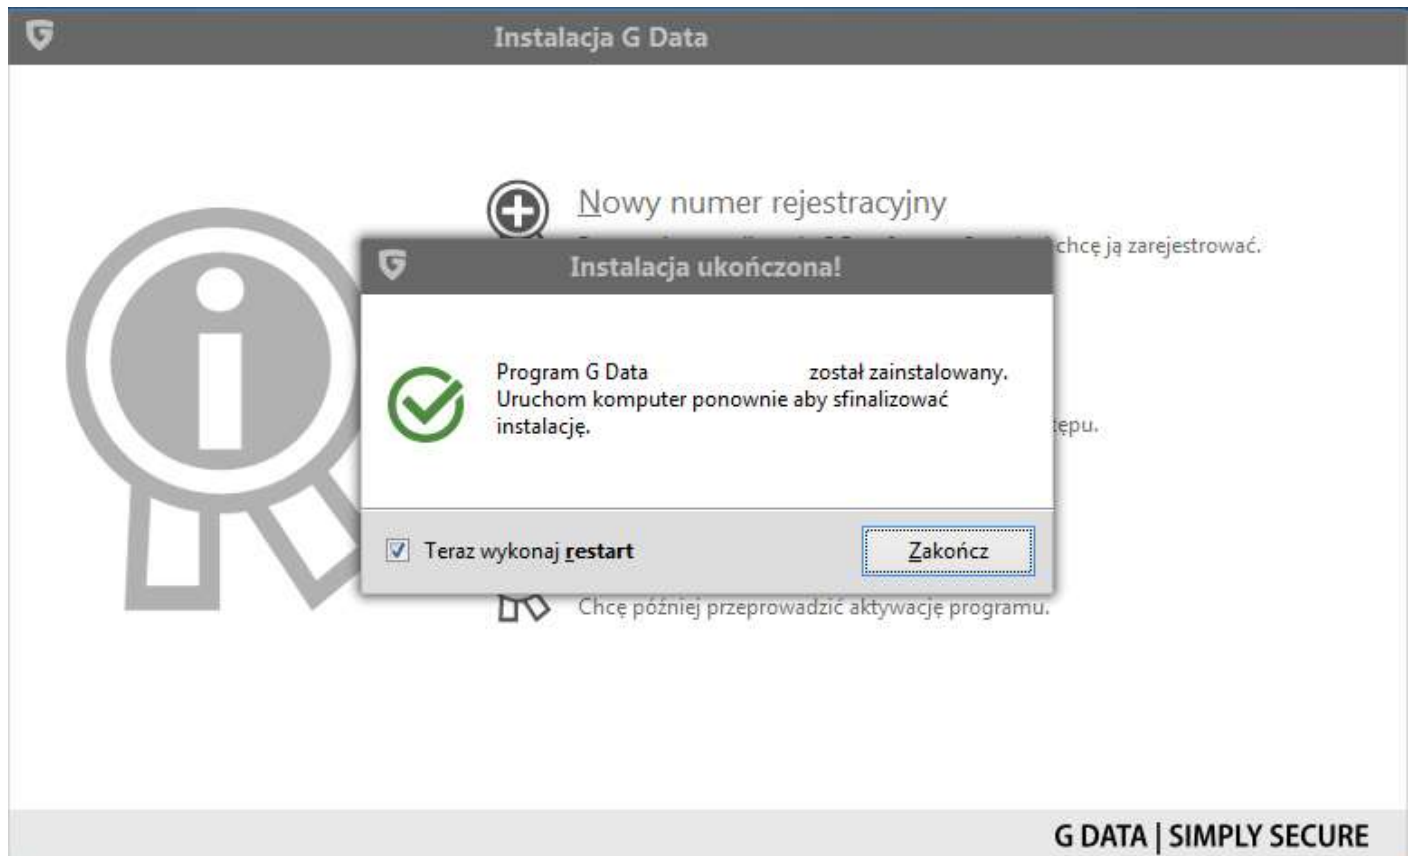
Instalacja G Data

Nowy numer rejestracyjny

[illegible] chcę ją zarejestrować.

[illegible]ępu.

Chcę później przeprowadzić aktywację programu.

Instalacja ukończona!

Program G Data zostal zainstalowany. Uruchom komputer ponownie aby sfinalizować instalację.

Teraz wykonaj restart

Zakończ

G DATA | SIMPLY SECURE